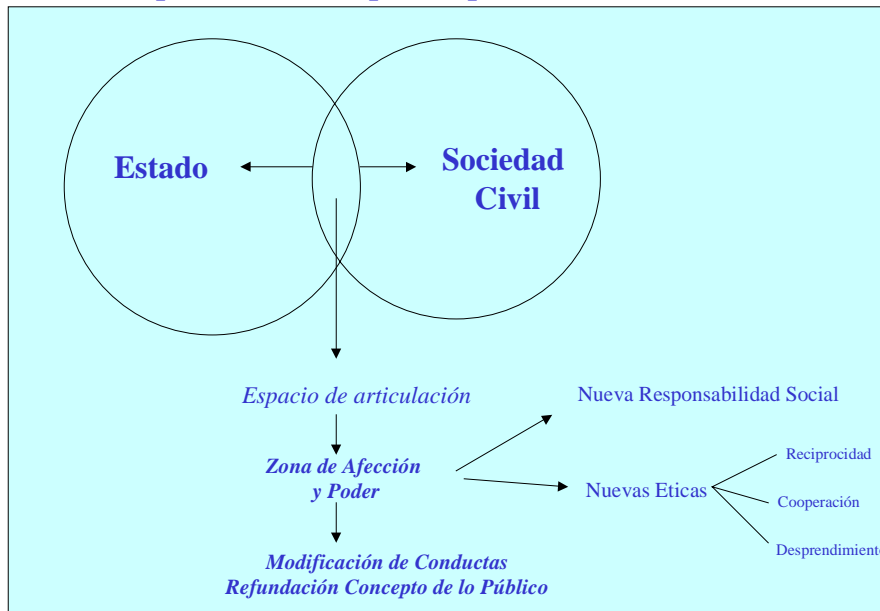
Estado

Sociedad Civil

Espacio de articulación

Zona de Afección y Poder

Modificación de Conductas
Refundación Concepto de lo Público

Nueva Responsabilidad Social

Nuevas Eticas

Reciprocidad

Cooperación

Desprendimient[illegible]